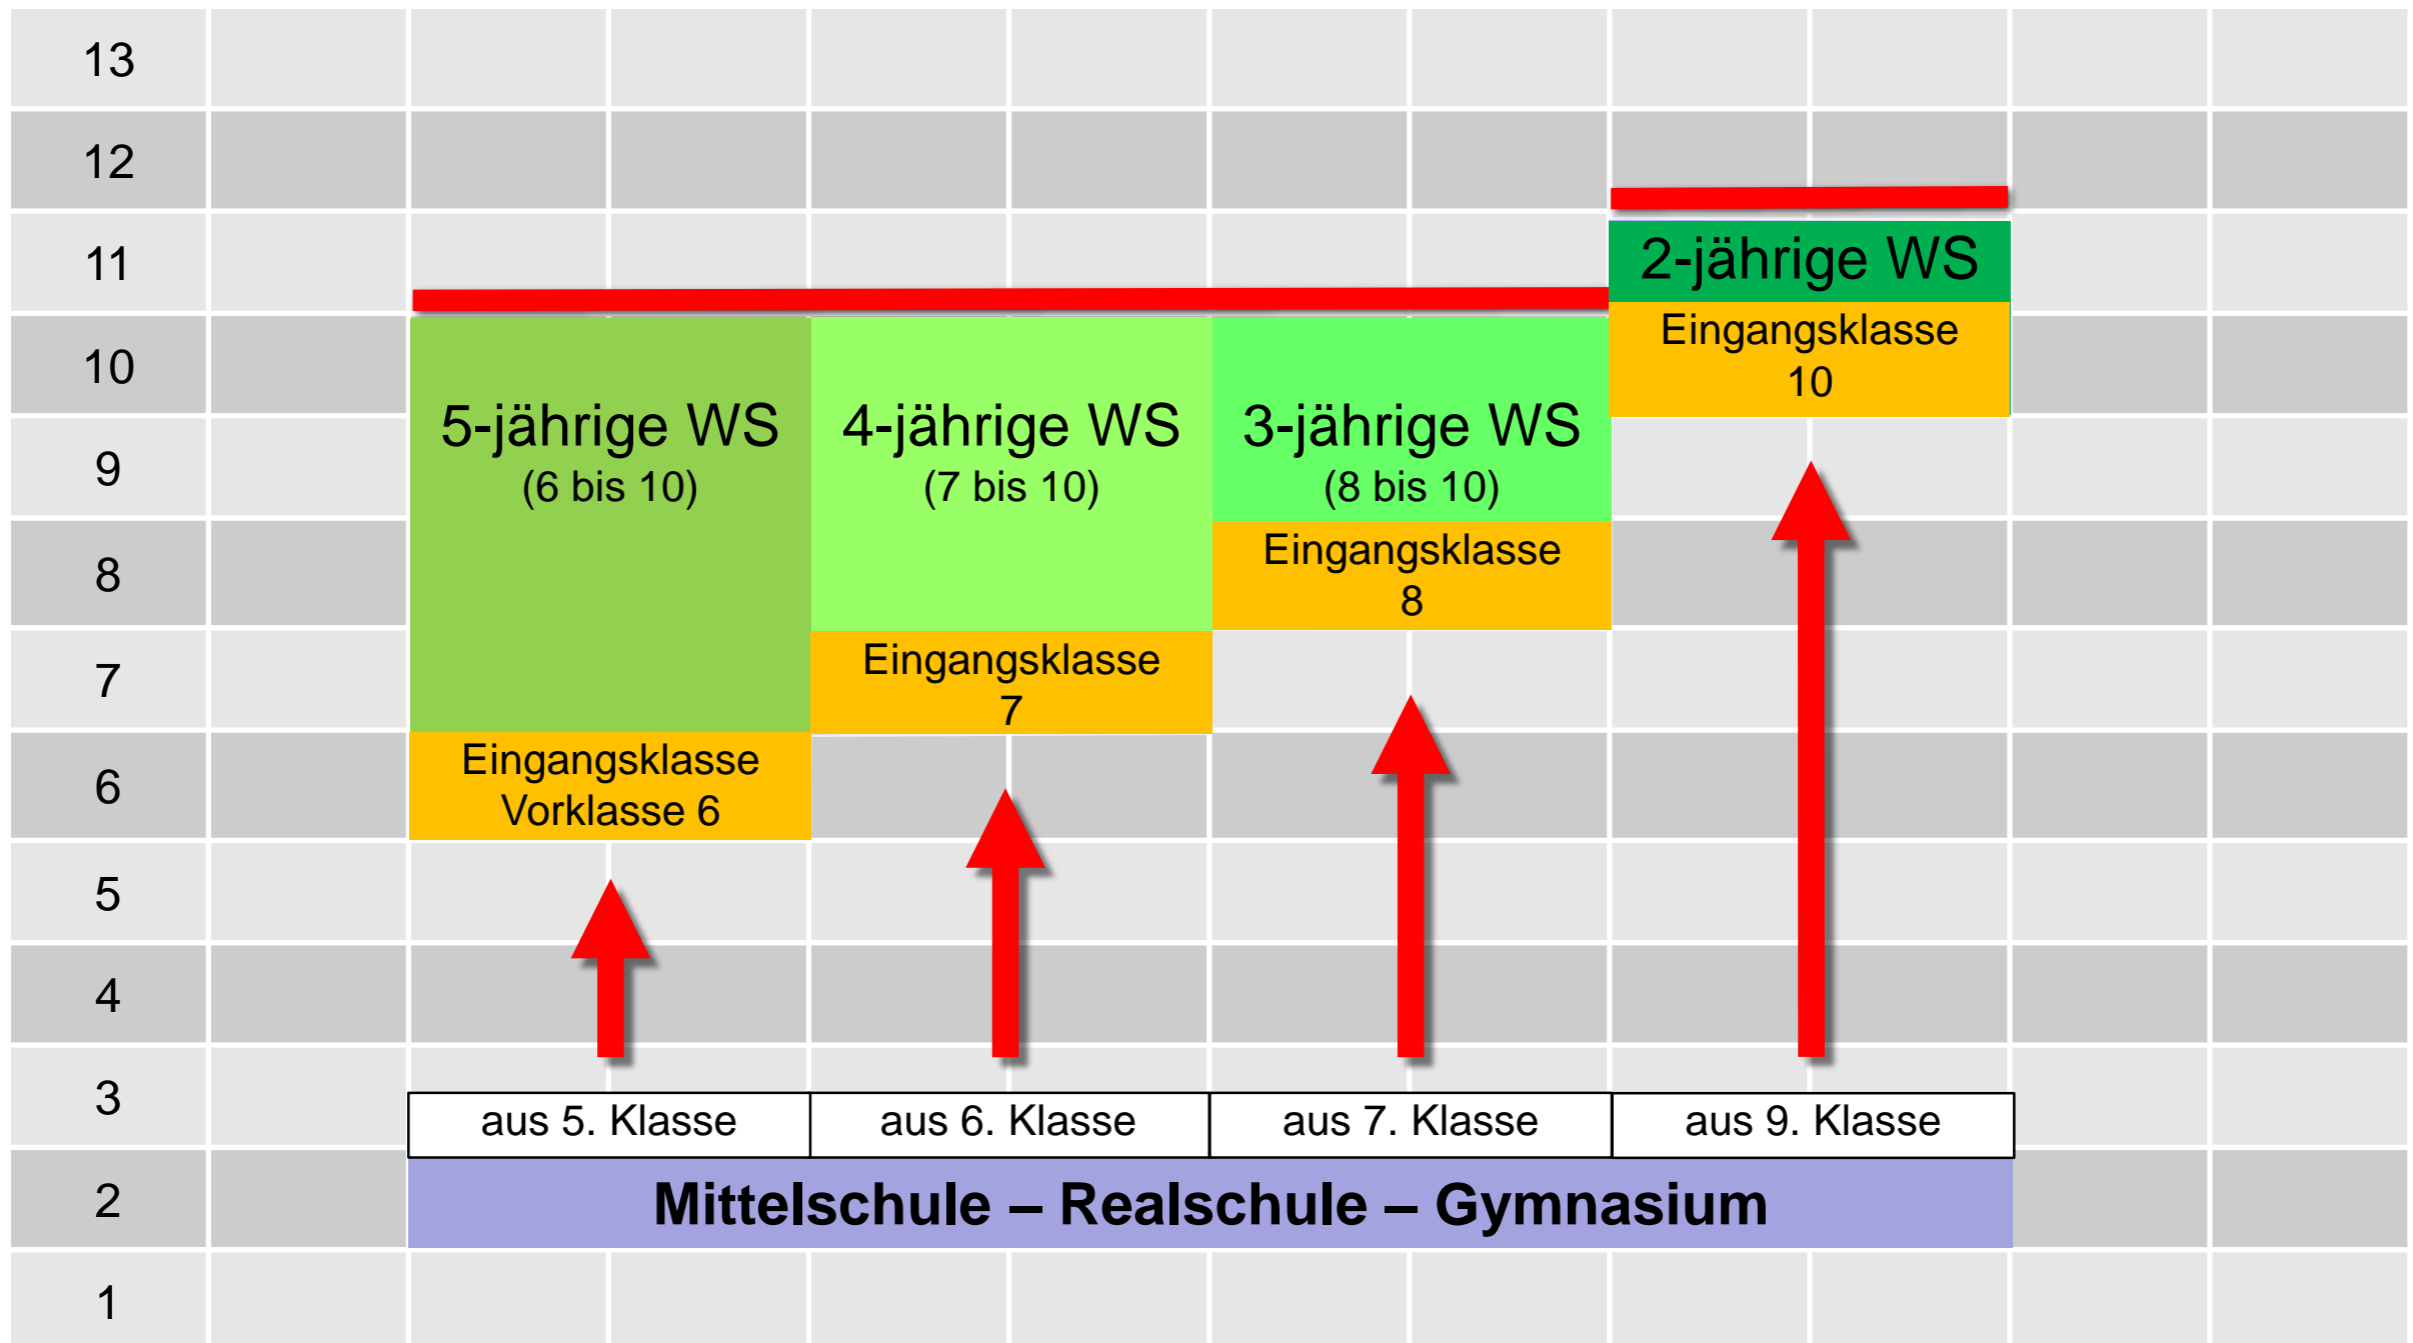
13
12
11
10
9
8
7
6
5
4
3
2
1

5-jährige WS
(6 bis 10)
Eingangsklasse
Vorklasse 6

4-jährige WS
(7 bis 10)
Eingangsklasse
7

3-jährige WS
(8 bis 10)
Eingangsklasse
8

2-jährige WS
Eingangsklasse
10

| aus 5. Klasse | aus 6. Klasse | aus 7. Klasse | aus 9. Klasse |
|---|---|---|---|

Mittelschule – Realschule – Gymnasium